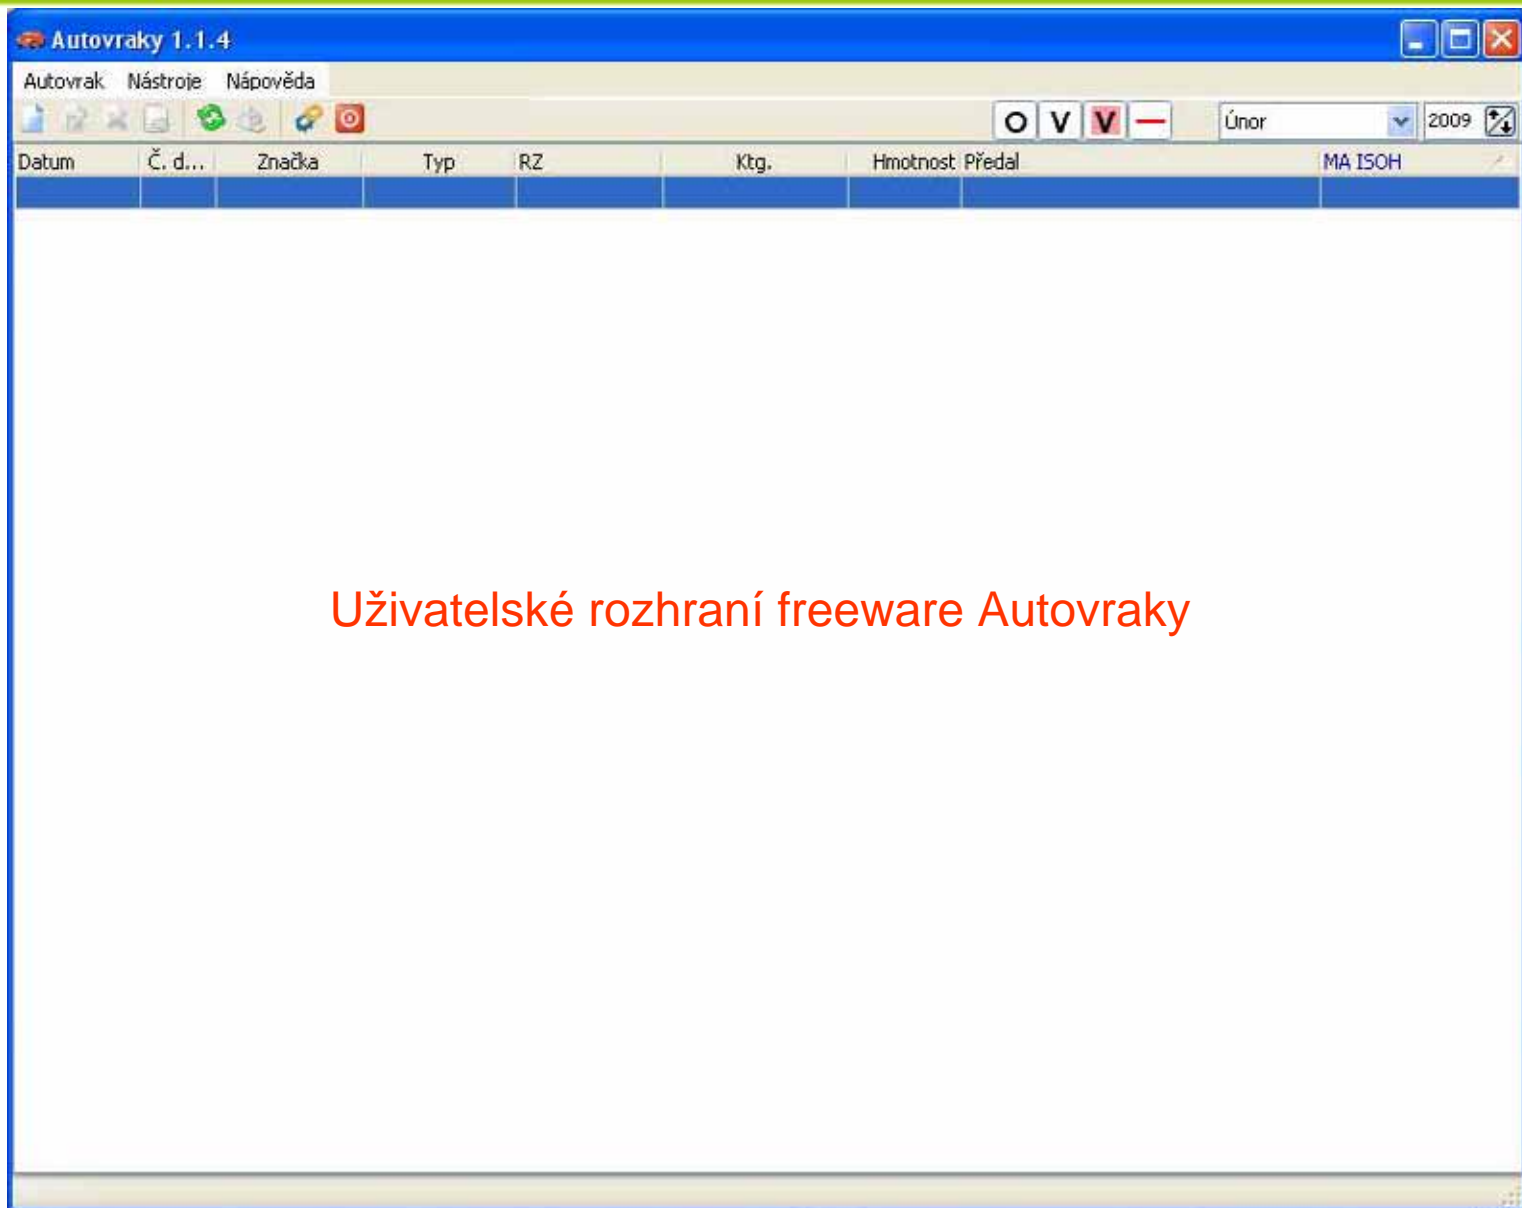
Autovraky 1.1.4

Autovrak Nástroje Nápověda

O V V —

Únor 2009

| Datum | Č. d... | Značka | Typ | RZ | Ktg. | Hmotnost | Předal | MA ISOH |
|---|---|---|---|---|---|---|---|---|
| | | | | | | | | |

Uživatelské rozhraní freeware Autovraky